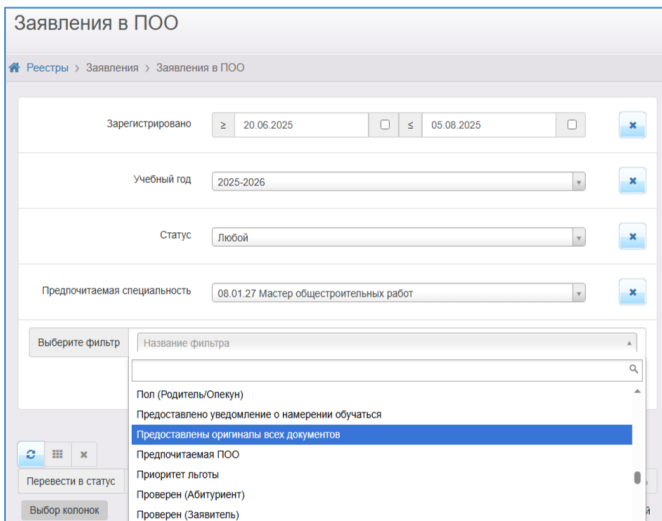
Заявления в ПОО

Реестры > Заявления > Заявления в ПОО

Зарегистрировано ≥ 20.06.2025 ≤ 05.08.2025

Учебный год 2025-2026

Статус Любой

Предпочитаемая специальность 08.01.27 Мастер общестроительных работ

Выберите фильтр Название фильтра

Пол (Родитель/Опекун)
Предоставлено уведомление о намерении обучаться
Предоставлены оригиналы всех документов
Предпочитаемая ПОО
Приоритет льготы
Проверен (Абитуриент)
Проверен (Заявитель)

Перевести в статус

Выбор колонок

й